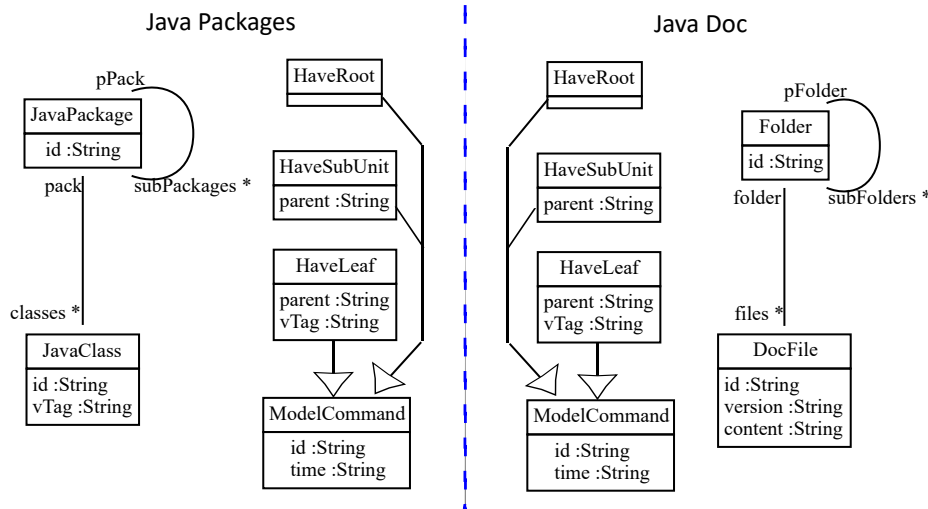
Java Packages

pPack

JavaPackage

id :String

pack

subPackages *

classes *

JavaClass

id :String
vTag :String

HaveRoot

HaveSubUnit

parent :String

HaveLeaf

parent :String
vTag :String

ModelCommand

id :String
time :String

Java Doc

HaveRoot

HaveSubUnit

parent :String

HaveLeaf

parent :String
vTag :String

ModelCommand

id :String
time :String

pFolder

Folder

id :String

folder

subFolders *

files *

DocFile

id :String
version :String
content :String